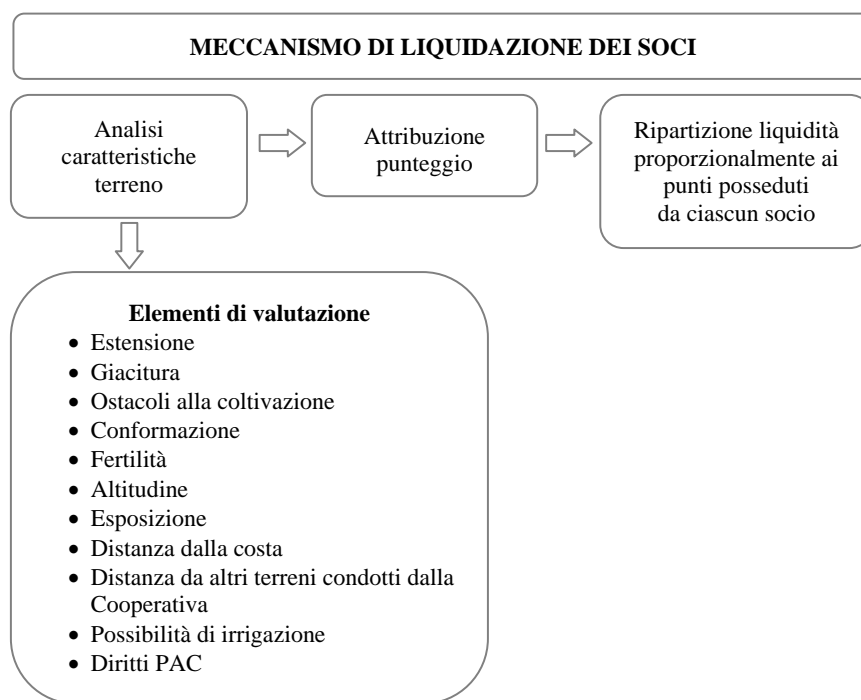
MECCANISMO DI LIQUIDAZIONE DEI SOCI

Analisi caratteristiche terreno

Attribuzione punteggio

Ripartizione liquidità proporzionalmente ai punti posseduti da ciascun socio

Elementi di valutazione
- Estensione
- Giacitura
- Ostacoli alla coltivazione
- Conformazione
- Fertilità
- Altitudine
- Esposizione
- Distanza dalla costa
- Distanza da altri terreni condotti dalla Cooperativa
- Possibilità di irrigazione
- Diritti PAC